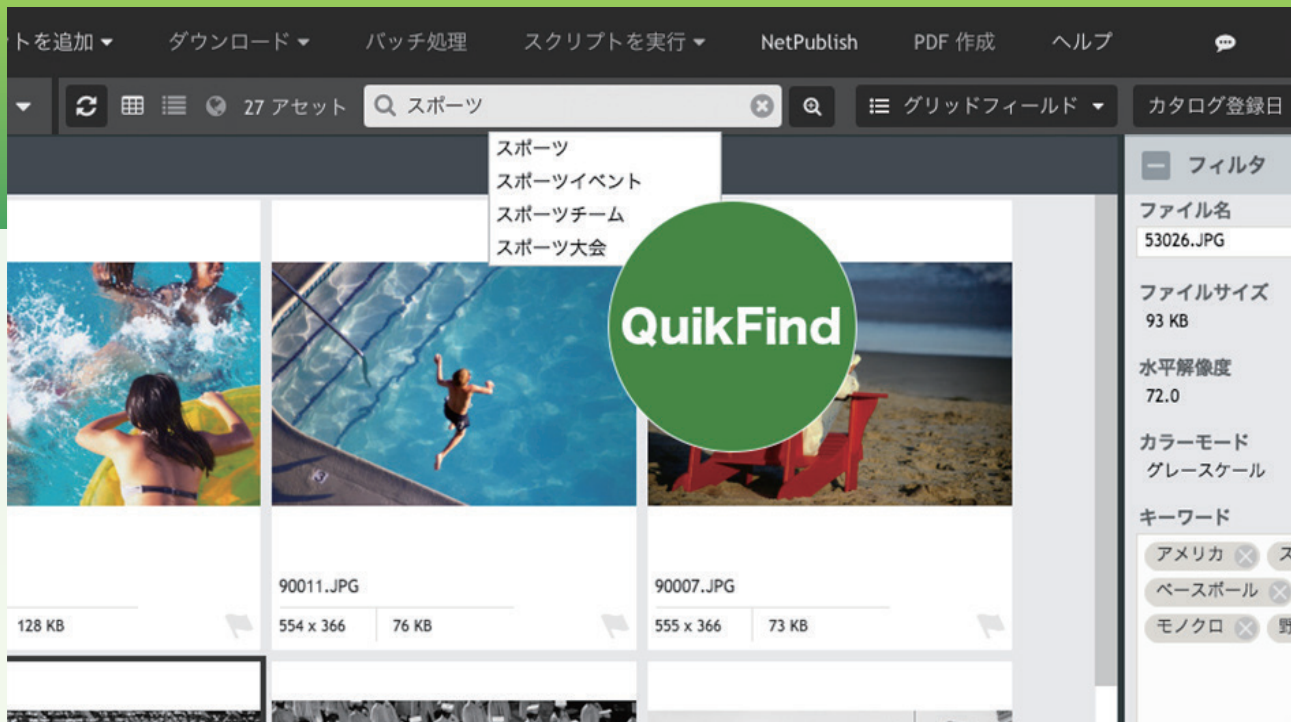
トを追加 ▾ ダウンロード ▾ バッチ処理 スクリプトを実行 ▾ NetPublish PDF 作成 ヘルプ

27 アセット スポーツ グリッドフィールド ▾ カタログ登録日

スポーツ
スポーツイベント
スポーツチーム
スポーツ大会

QuikFind

フィルタ
ファイル名
53026.JPG
ファイルサイズ
93 KB
水平解像度
72.0
カラーモード
グレースケール
キーワード
アメリカ
ス
ベースボール
モノクロ
野

128 KB

90011.JPG
554 x 366 76 KB

90007.JPG
555 x 366 73 KB